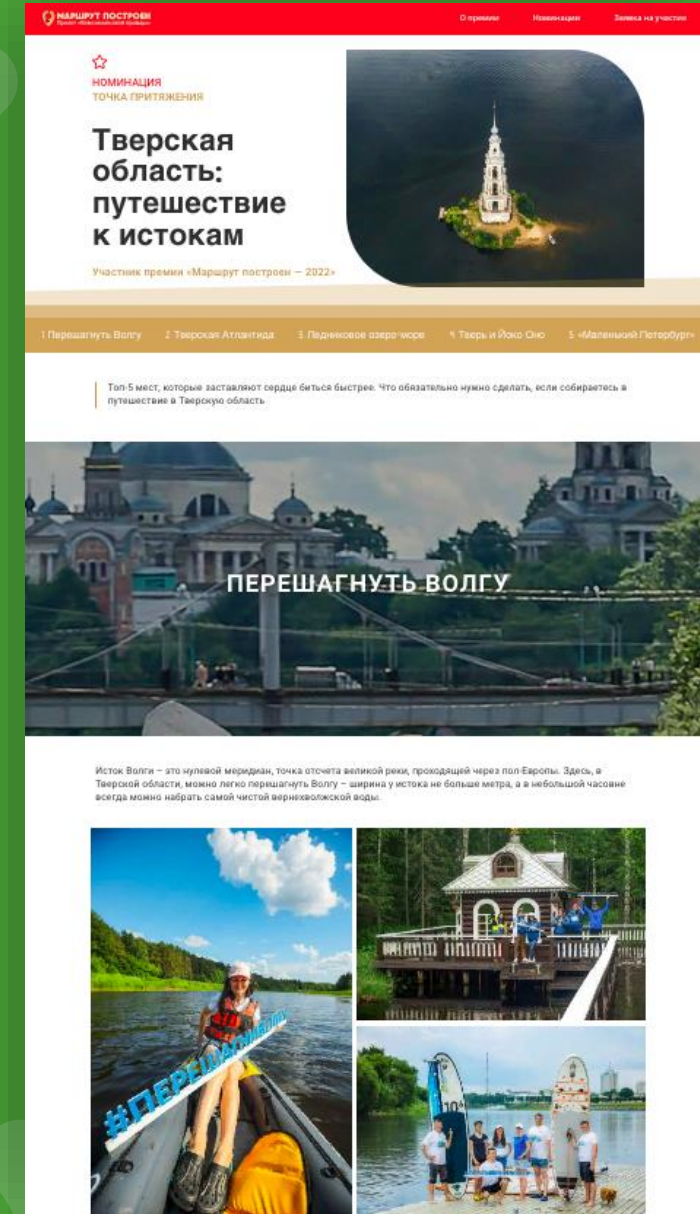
МАРШРУТ ПОСТРОЕН
Проект «Комсомольской правды»

О премии
Номинации
Заявка на участие

НОМИНАЦИЯ
ТОЧКА ПРИТЯЖЕНИЯ

Тверская область: путешествие к истокам

Участник премии «Маршрут построен — 2022»

1 Перешагнуть Волгу
2 Тверская Атлантида
3 Ледниковое озеро-море
4 Тверь и Йоко Оно
5 «Маленький Петербург»

Топ-5 мест, которые заставляют сердце биться быстрее. Что обязательно нужно сделать, если собираетесь в путешествие в Тверскую область

ПЕРЕШАГНУТЬ ВОЛГУ

Исток Волги – это нулевой меридиан, точка отсчета великой реки, проходящей через пол-Европы. Здесь, в Тверской области, можно легко перешагнуть Волгу – ширина у истока не больше метра, а в небольшой часовне всегда можно набрать самой чистой верхневолжской воды.

#ПЕРЕШАГНИВОЛГУ